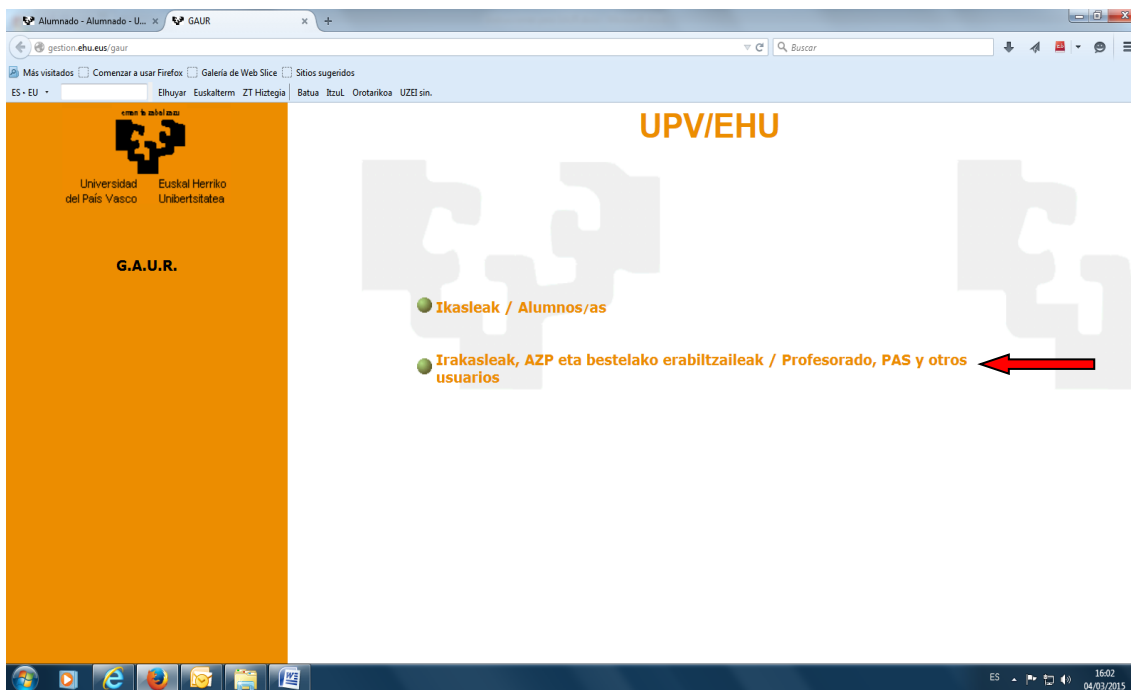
Alumnado - Alumnado - U... × GAUR × +

gestion.ehu.eus/gaur

Buscar

Más visitados Comenzar a usar Firefox Galería de Web Slice Sitios sugeridos

ES - EU Elhuyar Euskalterm ZT Hiztegia Batua ItzuL Orotarikoa UZEI sin.

eman ta zabal zazu

Universidad del País Vasco

Euskal Herriko Unibertsitatea

G.A.U.R.

UPV/EHU

Ikasleak / Alumnos/as

Irakasleak, AZP eta bestelako erabiltzaileak / Profesorado, PAS y otros usuarios

ES

16:02
04/03/2015